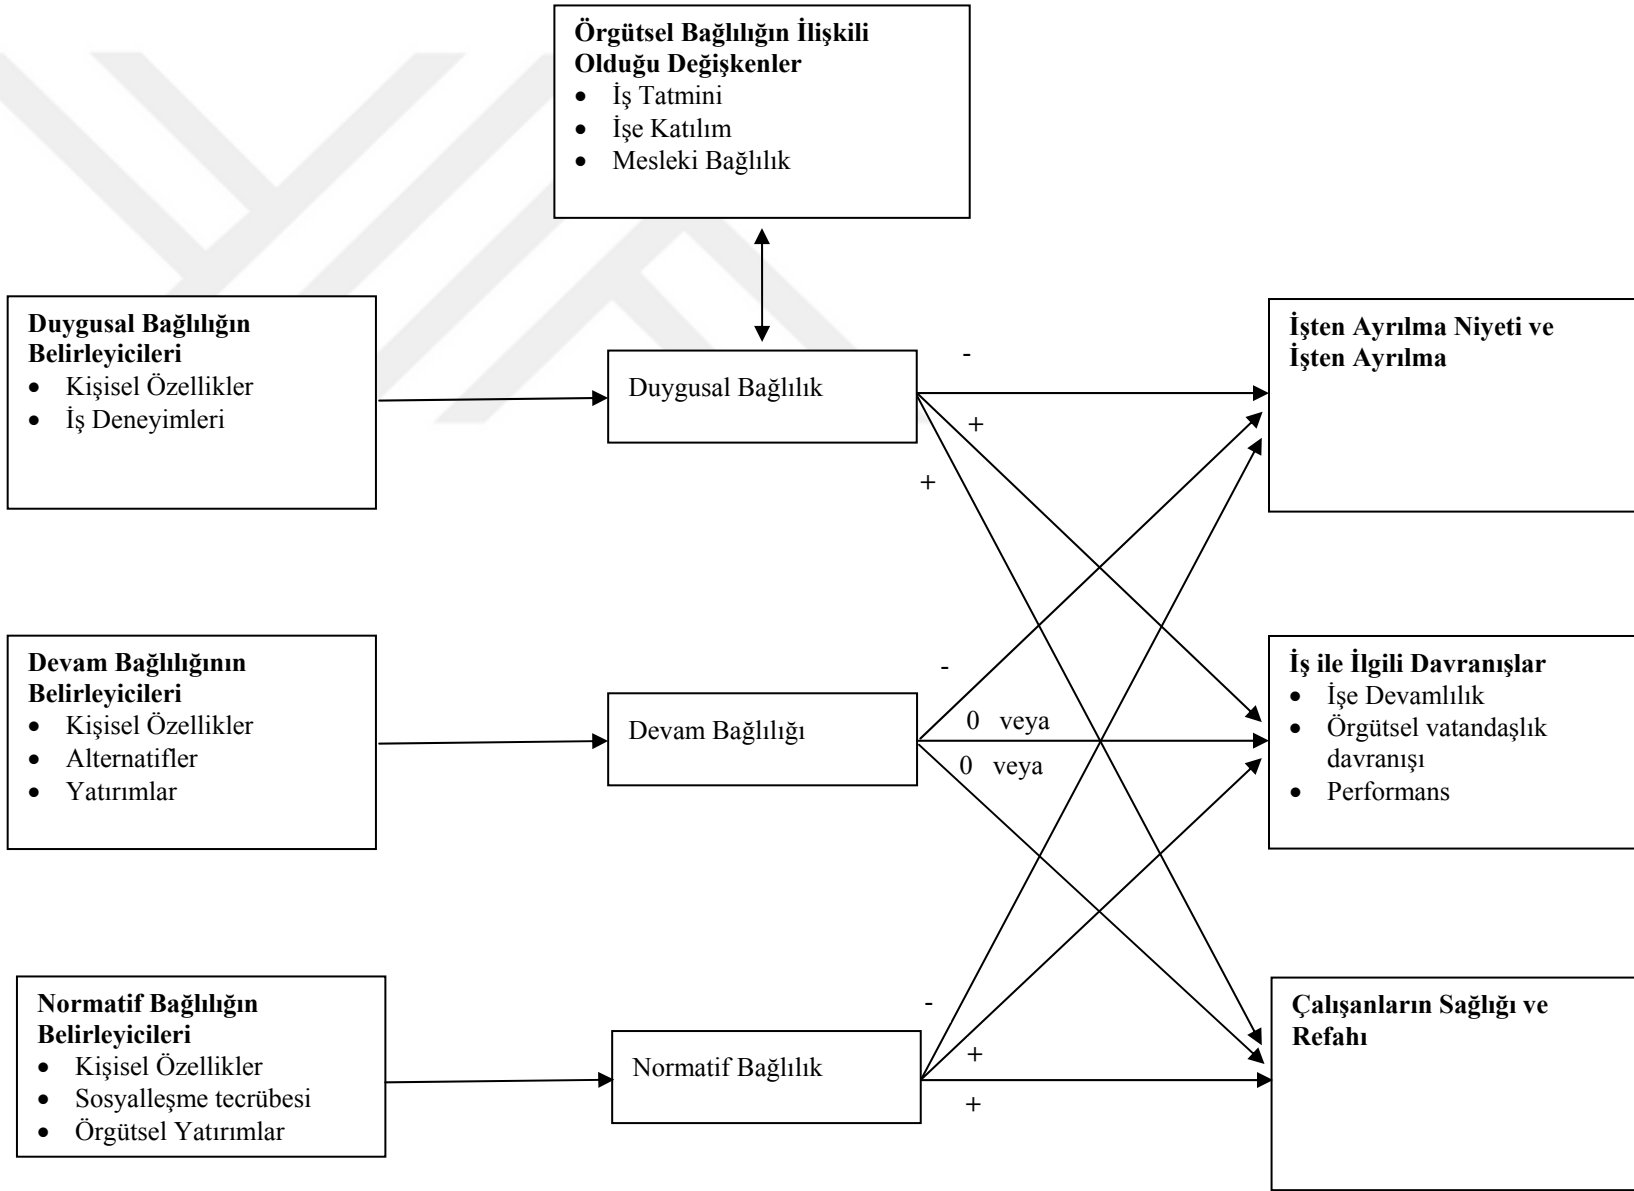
**Örgütsel Bağlılığın İlişkili Olduğu Değişkenler**
- İş Tatmini
- İşe Katılım
- Mesleki Bağlılık

**Duygusal Bağlılığın Belirleyicileri**
- Kişisel Özellikler
- İş Deneyimleri

Duygusal Bağlılık

-

+

+

**İşten Ayrılma Niyeti ve İşten Ayrılma**

**Devam Bağlılığının Belirleyicileri**
- Kişisel Özellikler
- Alternatifler
- Yatırımlar

Devam Bağlılığı

-

0 veya

0 veya

**İş ile İlgili Davranışlar**
- İşe Devamlılık
- Örgütsel vatandaşlık davranışı
- Performans

**Normatif Bağlılığın Belirleyicileri**
- Kişisel Özellikler
- Sosyalleşme tecrübesi
- Örgütsel Yatırımlar

Normatif Bağlılık

-

+

+

**Çalışanların Sağlığı ve Refahı**